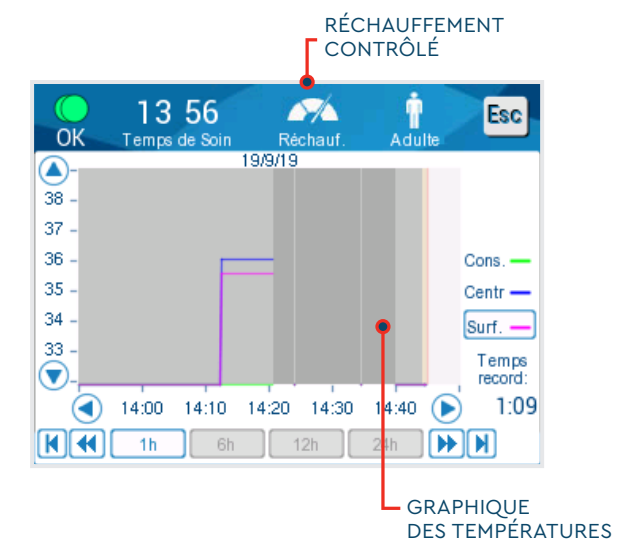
RÉCHAUFFEMENT CONTRÔLÉ

OK
13 56
Temps de Soin
Réchauf.
Adulte
Esc

19/9/19

38
37
36
35
34
33

Cons.
Centr
Surf.

Temps record:
1:09

14:00
14:10
14:20
14:30
14:40

1h
6h
12h
24h

GRAPHIQUE DES TEMPÉRATURES